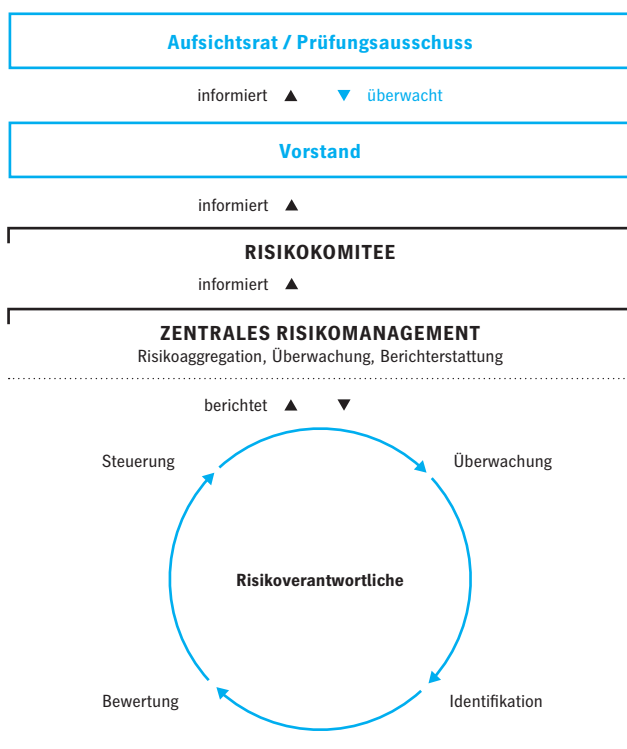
Aufsichtsrat / Prüfungsausschuss

informiert ▲ ▼ überwacht

Vorstand

informiert ▲

RISIKOKOMITEE

informiert ▲

ZENTRALES RISIKOMANAGEMENT
Risikoaggregation, Überwachung, Berichterstattung

berichtet ▲ ▼

Steuerung

Überwachung

Risikoverantwortliche

Bewertung

Identifikation